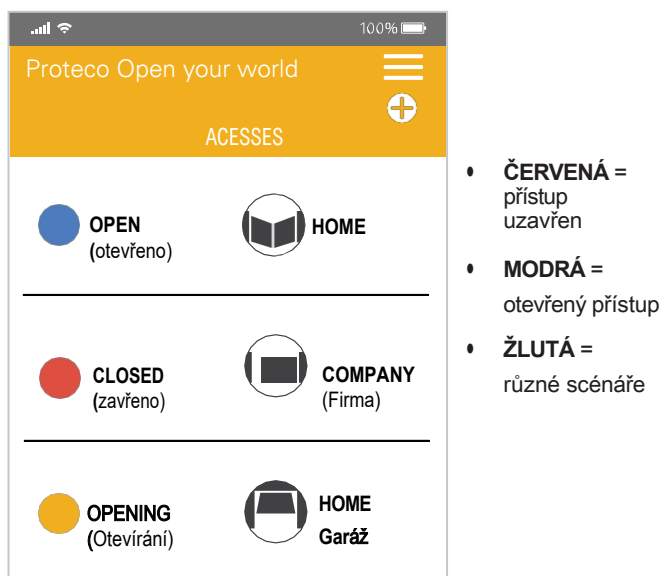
100%

Proteco Open your world

ACESSES

OPEN
(otevřeno)

HOME

CLOSED
(zavřeno)

COMPANY
(Firma)

OPENING
(Otevírání)

HOME
Garáž

- **ČERVENÁ =** přístup uzavřen
- **MODRÁ =** otevřený přístup
- **ŽLUTÁ =** různé scénáře